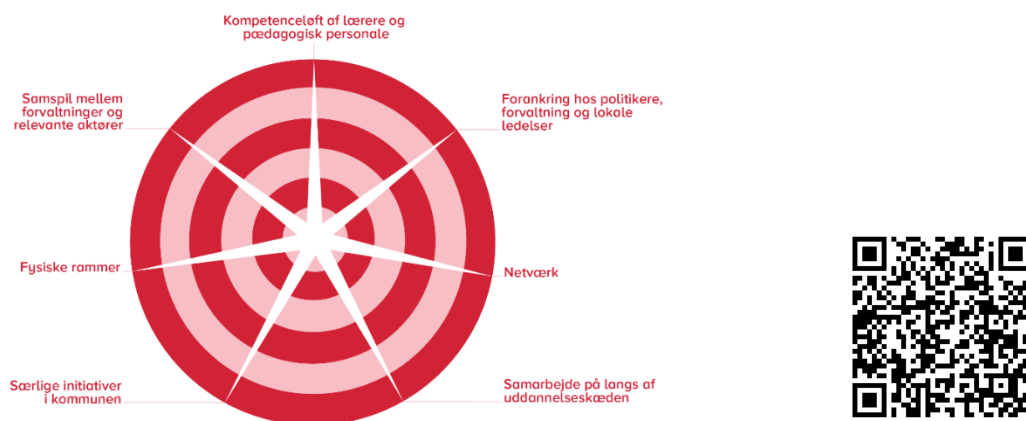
Kompetenceløft af lærere og pædagogisk personale

Samspil mellem forvaltninger og relevante aktører

Forankring hos politikere, forvaltning og lokale ledelser

Fysiske rammer

Netværk

Særlige initiativer i kommunen

Samarbejde på langs af uddannelseskæden